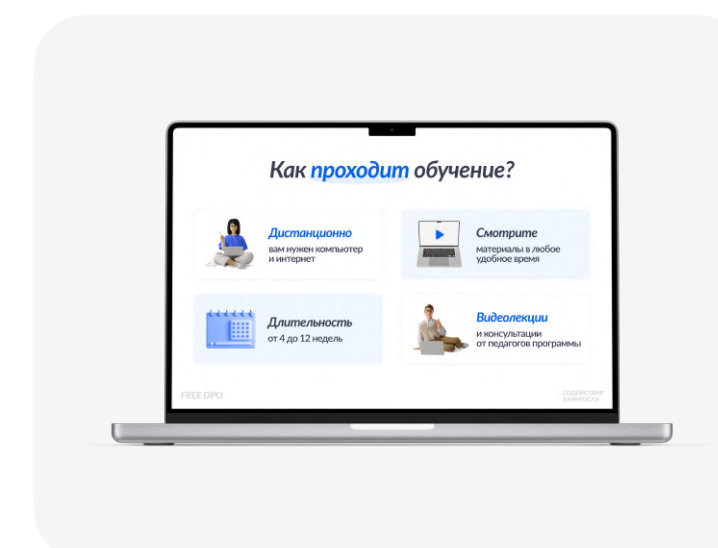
Как проходит обучение?

Дистанционно
вам нужен компьютер и интернет

Смотрите
материалы в любое удобное время

Длительность
от 4 до 12 недель

Видеолекции
и консультации от педагогов программы

FREE DPO

содействие занятости